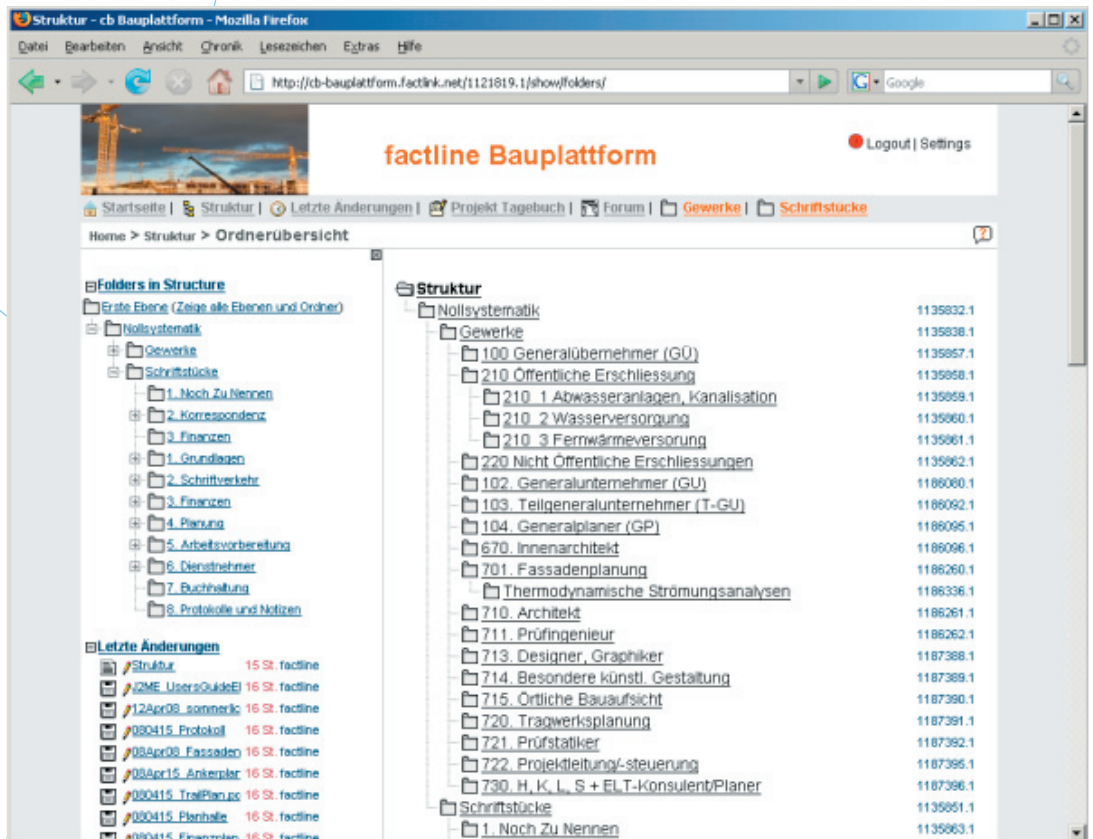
Struktur - cb Bauplattform - Mozilla Firefox

Datei Bearbeiten Ansicht Chronik Lesezeichen Extras Hilfe

http://cb-bauplattform.factlink.net/1121819.1/show/folders/

Google

factline Bauplattform

Logout | Settings

Startseite | Struktur | Letzte Änderungen | Projekt Tagebuch | Forum | Gewerke | Schriftstücke

Home > Struktur > Ordnerübersicht

Folders in Structure
Erste Ebene (Zeige alle Ebenen und Ordner)
Nollsystematik
Gewerke
Schriftstücke
1. Noch Zu Nennen
2. Korrespondenz
3. Finanzen
1. Grundlagen
2. Schriftverkehr
3. Finanzen
4. Planung
5. Arbeitsvorbereitung
6. Dienstnehmer
7. Buchhaltung
8. Protokolle und Notizen

Letzte Änderungen
Struktur 15 St. factline
(2ME_UsersGuideEl 16 St. factline
12Apr08_sommerlic 16 St. factline
080415_Protokoll 16 St. factline
08Apr08_Fassaden 16 St. factline
08Apr15_Ankerplar 16 St. factline
080415_TrafPlan.pc 16 St. factline
080415_Planhalle 16 St. factline
080415_Finanzplan 16 St. factline

| | |
|---|---|
| Struktur | |
| Nollsystematik | 1135832.1 |
| Gewerke | 1135838.1 |
| 100 Generalübernehmer (GÜ) | 1135857.1 |
| 210 Öffentliche Erschliessung | 1135858.1 |
| 210_1 Abwasseranlagen, Kanalisation | 1135859.1 |
| 210_2 Wasserversorgung | 1135860.1 |
| 210_3 Fernwärmeversorung | 1135861.1 |
| 220 Nicht Öffentliche Erschliessungen | 1135862.1 |
| 102. Generalunternehmer (GU) | 1186080.1 |
| 103. Teilgeneralunternehmer (T-GU) | 1186092.1 |
| 104. Generalplaner (GP) | 1186095.1 |
| 670. Innenarchitekt | 1186096.1 |
| 701. Fassadenplanung | 1186260.1 |
| Thermodynamische Strömungsanalysen | 1186336.1 |
| 710. Architekt | 1186261.1 |
| 711. Prüfingenieur | 1186262.1 |
| 713. Designer, Graphiker | 1187388.1 |
| 714. Besondere künstl. Gestaltung | 1187389.1 |
| 715. Örtliche Bauaufsicht | 1187390.1 |
| 720. Tragwerksplanung | 1187391.1 |
| 721. Prüfstatiker | 1187392.1 |
| 722. Projektleitung/-steuerung | 1187395.1 |
| 730. H, K, L, S + ELT-Konsulent/Planer | 1187396.1 |
| Schriftstücke | 1135851.1 |
| 1. Noch Zu Nennen | 1135863.1 |